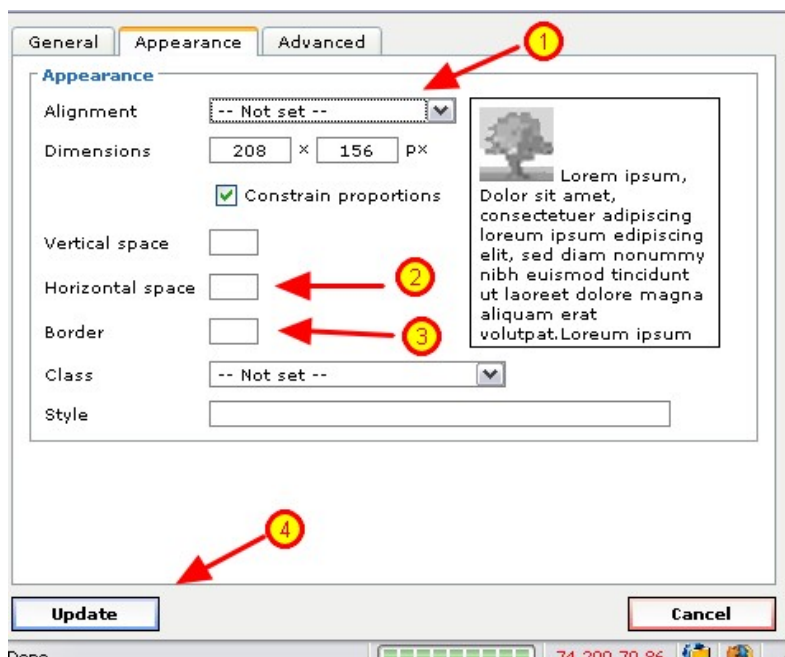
General Appearance Advanced

1

Appearance

Alignment -- Not set --

Dimensions 208 x 156 px

Constrain proportions

Lorem ipsum, Dolor sit amet, consectetuer adipiscing loreum ipsum edipiscing elit, sed diam nonummy nibh euismod tincidunt ut laoreet dolore magna aliquam erat volutpat.Loreum ipsum

Vertical space

Horizontal space

2

Border

3

Class -- Not set --

Style

4

Update

Cancel

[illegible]

74.209.79.86